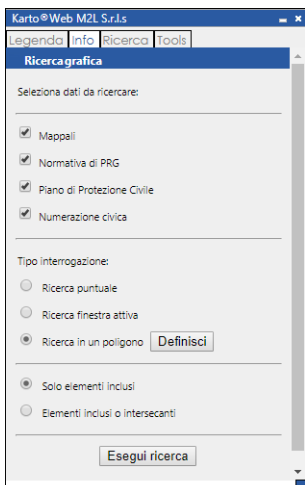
Karto®Web M2L S.r.l.s

Legenda Info Ricerca Tools

Ricerca grafica

Seleziona dati da ricercare:

Mappali

Normativa di PRG

Piano di Protezione Civile

Numerazione civica

Tipo interrogazione:

Ricerca puntuale

Ricerca finestra attiva

Ricerca in un poligono Definisci

Solo elementi inclusi

Elementi inclusi o intersecanti

Esegui ricerca